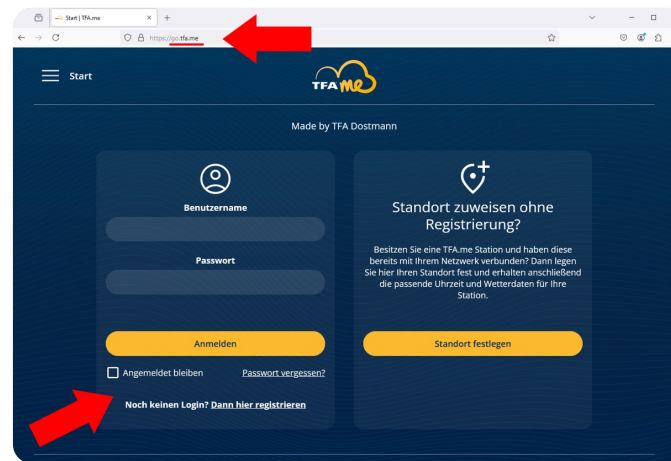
Start | TFA.me

https://go.tfa.me

Start

TFA me

Made by TFA Dostmann

Benutzername

Passwort

Anmelden

Angemeldet bleiben

Passwort vergessen?

Noch keinen Login? Dann hier registrieren

Standort zuweisen ohne Registrierung?

Besitzen Sie eine TFA.me Station und haben diese bereits mit Ihrem Netzwerk verbunden? Dann legen Sie hier Ihren Standort fest und erhalten anschließend die passende Uhrzeit und Wetterdaten für Ihre Station.

Standort festlegen